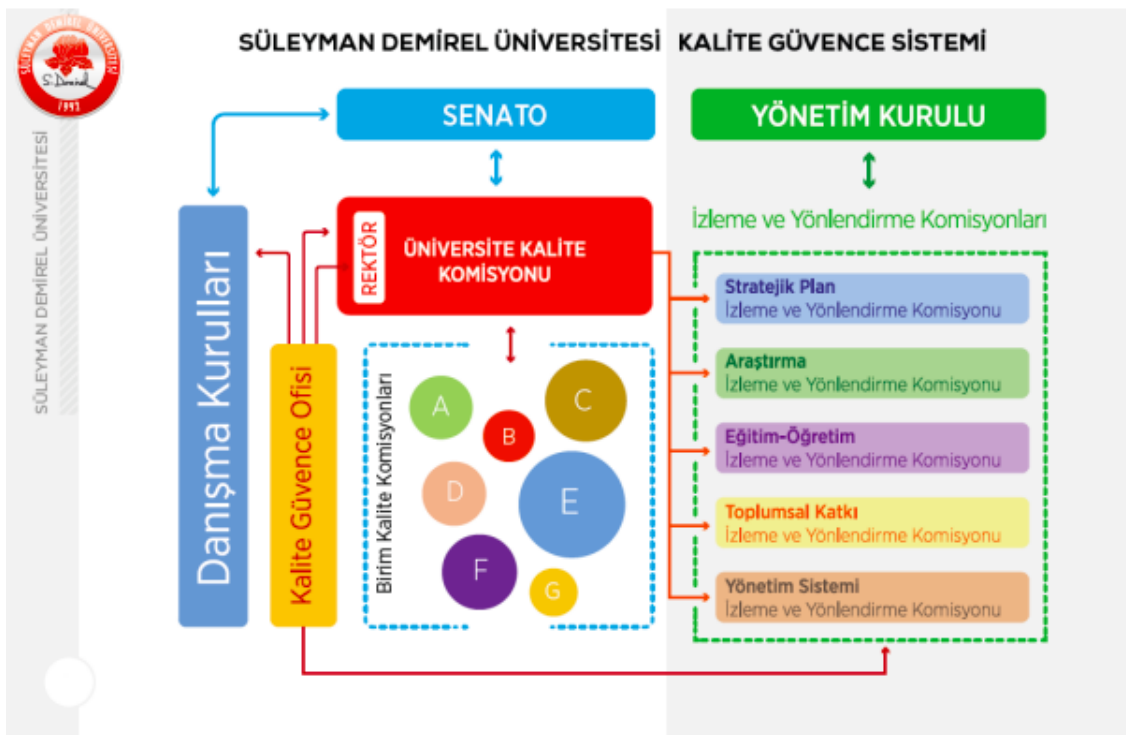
SÜLEYMAN DEMİREL ÜNİVERSİTESİ
S. Demirel
1992

SÜLEYMAN DEMİREL ÜNİVERSİTESİ

SÜLEYMAN DEMİREL ÜNİVERSİTESİ KALİTE GÜVENCE SİSTEMİ

SENATO

YÖNETİM KURULU

İzleme ve Yönlendirme Komisyonları

Danışma Kurulları

REKTÖR

ÜNİVERSİTE KALİTE KOMİSYONU

Kalite Güvence Ofisi

Birim Kalite Komisyonları

A
B
C
D
E
F
G

Stratejik Plan
İzleme ve Yönlendirme Komisyonu

Araştırma
İzleme ve Yönlendirme Komisyonu

Eğitim-Öğretim
İzleme ve Yönlendirme Komisyonu

Toplumsal Katkı
İzleme ve Yönlendirme Komisyonu

Yönetim Sistemi
İzleme ve Yönlendirme Komisyonu